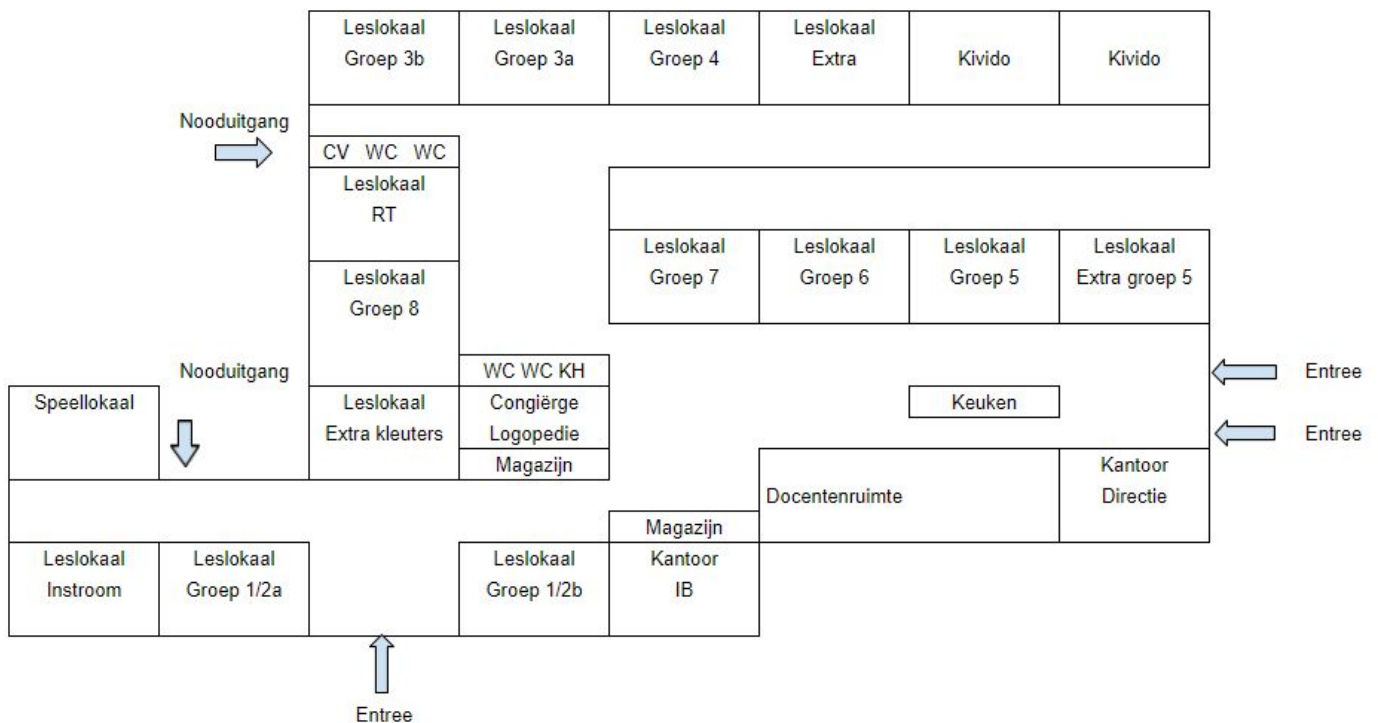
Leslokaal Groep 3b

Leslokaal Groep 3a

Leslokaal Groep 4

Leslokaal Extra

Kivido

Kivido

Nooduitgang

CV WC WC

Leslokaal RT

Leslokaal Groep 8

Leslokaal Groep 7

Leslokaal Groep 6

Leslokaal Groep 5

Leslokaal Extra groep 5

Nooduitgang

WC WC KH

Entree

Speellokaal

Leslokaal Extra kleuters

Congiërge Logopedie

Keuken

Entree

Magazijn

Kantoor Directie

Docentenruimte

Magazijn

Leslokaal Instroom

Leslokaal Groep 1/2a

Leslokaal Groep 1/2b

Kantoor IB

Entree